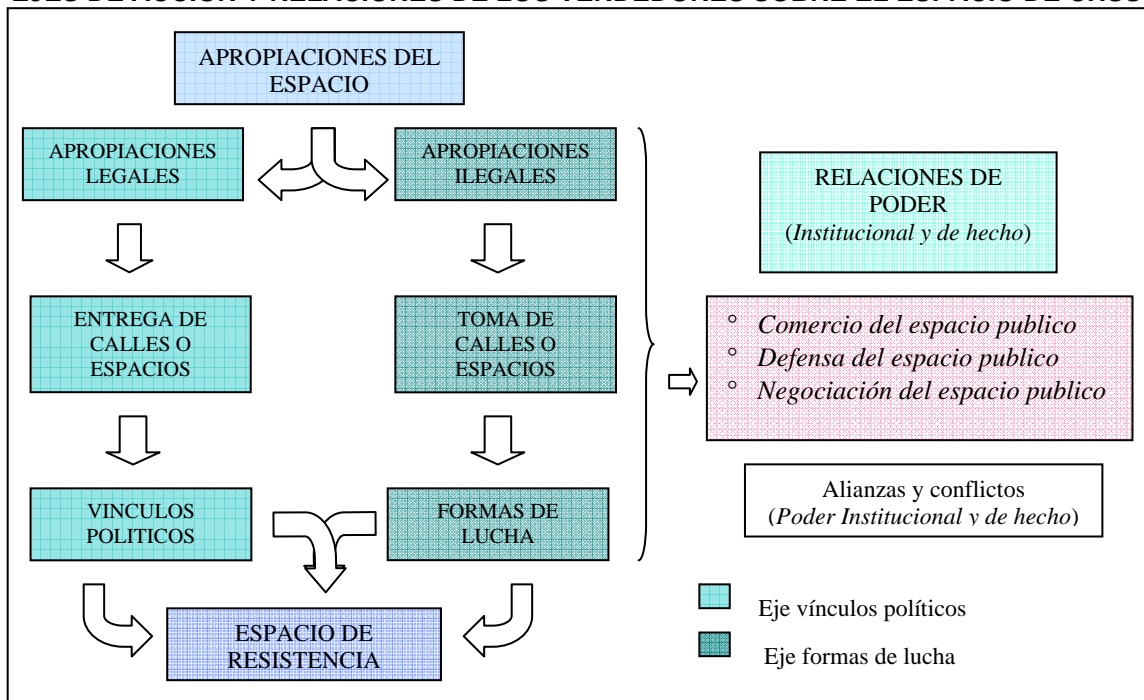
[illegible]

APROPIACIONES DEL ESPACIO

APROPIACIONES LEGALES

APROPIACIONES ILEGALES

ENTREGA DE CALLES O ESPACIOS

TOMA DE CALLES O ESPACIOS

VINCULOS POLITICOS

FORMAS DE LUCHA

ESPACIO DE RESISTENCIA

RELACIONES DE PODER (*Institucional y de hecho*)

° *Comercio del espacio publico*
° *Defensa del espacio publico*
° *Negociación del espacio publico*

Alianzas y conflictos (*Poder Institucional y de hecho*)

Eje vínculos políticos

Eje formas de lucha